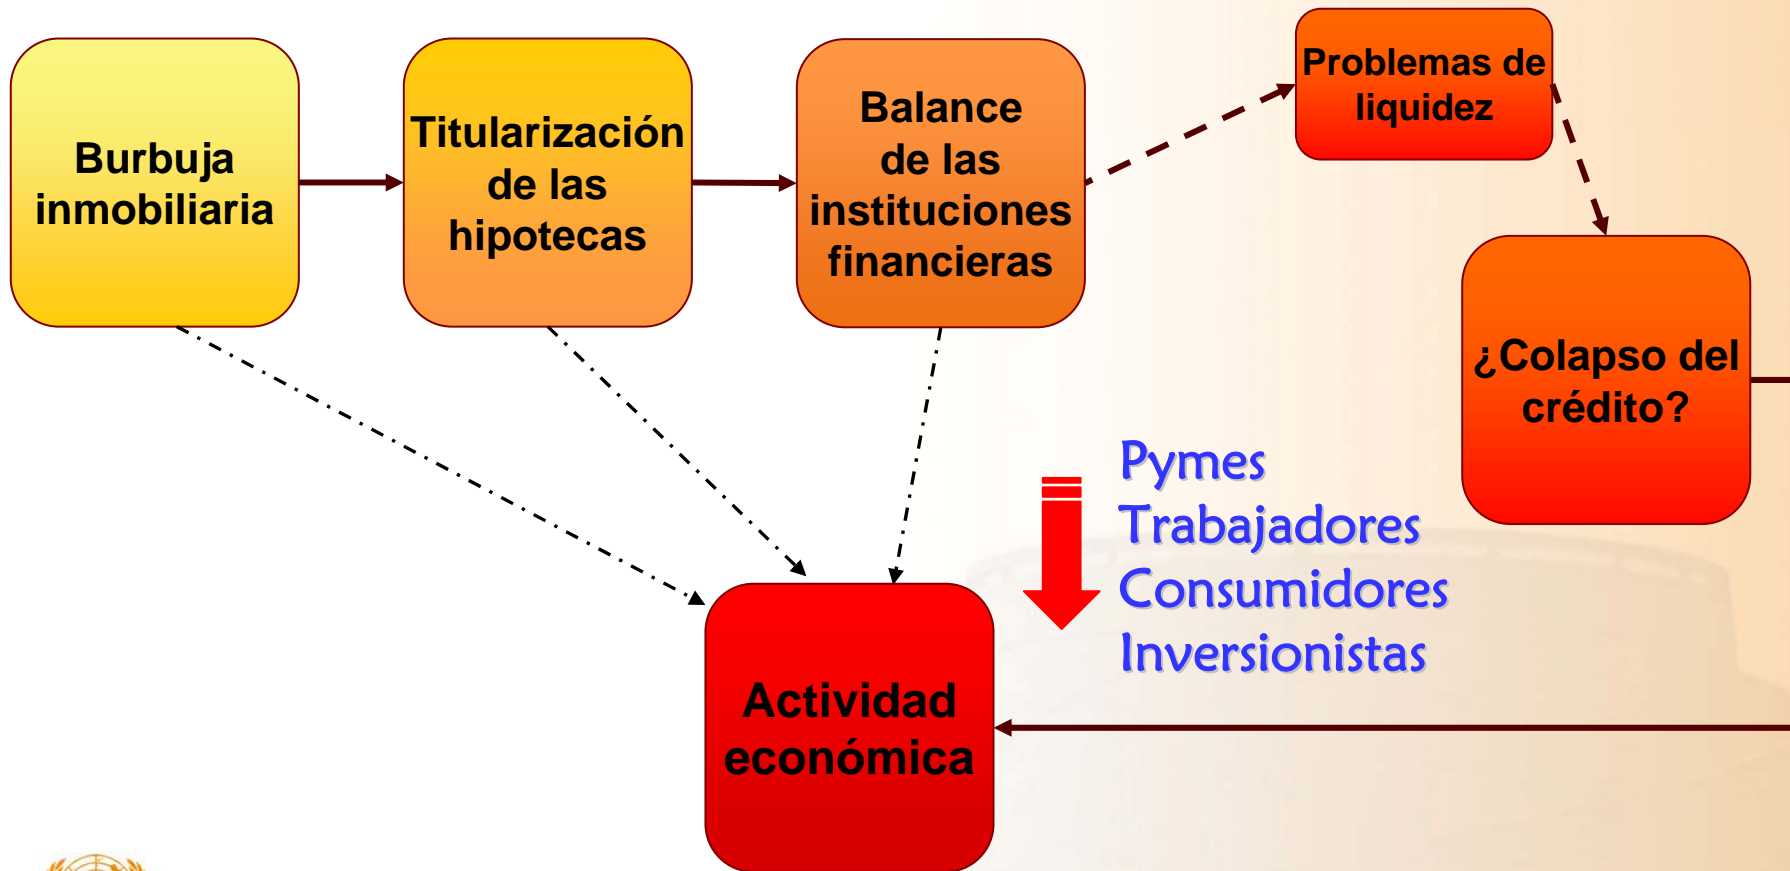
Burbuja inmobiliaria

Titularización de las hipotecas

Balance de las instituciones financieras

Problemas de liquidez

¿Colapso del crédito?

Actividad económica

Pymes
Trabajadores
Consumidores
Inversionistas